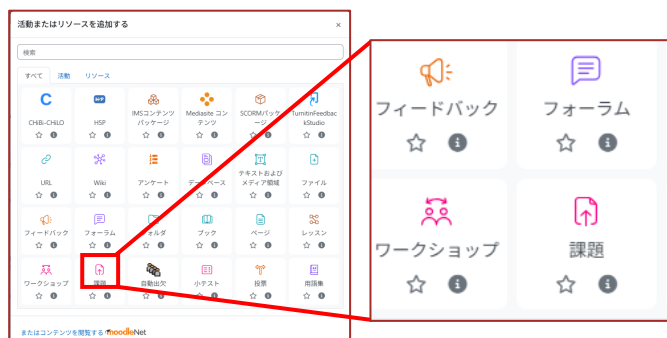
活動またはリソースを追加する ×

検索

すべて 活動 リソース

CHiLO-CHiLO
HSP
IMSコンテンツパッケージ
Mediasite コンテンツ
SCORMパッケージ
TurnitinFeedbackStudio

URL
Wiki
アンケート
データベース
テキストおよびメディア領域
ファイル

フィードバック
フォーラム
フォルダ
ブック
ページ
レッスン

ワークショップ
課題
自動出欠
小テスト
投票
用語集

またはコンテンツを閲覧する moodleNet

フィードバック
フォーラム
ワークショップ
課題